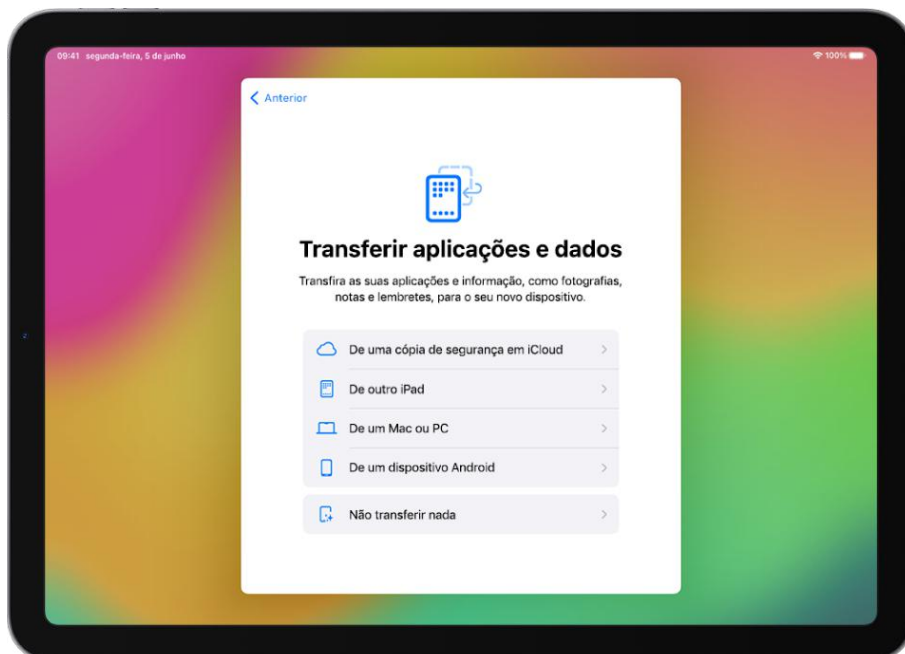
09:41 segunda-feira, 5 de junho

100%

Anterior

Transferir aplicações e dados

Transfira as suas aplicações e informação, como fotografias, notas e lembretes, para o seu novo dispositivo.

De uma cópia de segurança em iCloud

De outro iPad

De um Mac ou PC

De um dispositivo Android

Não transferir nada